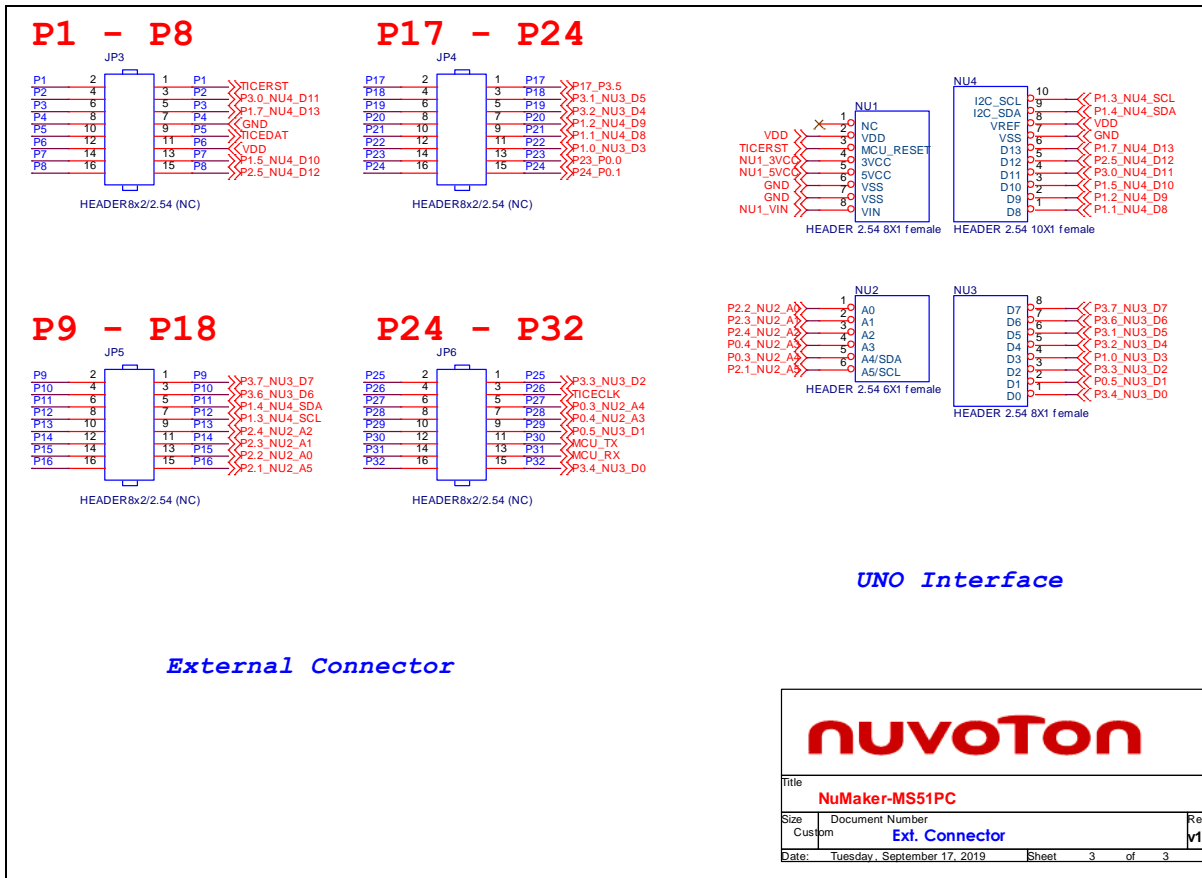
P1 - P8

JP3

| P1 | 2 | 1 | P1 | TICERST |
|---|---|---|---|---|
| P2 | 4 | 3 | P2 | P3.0_NU4_D11 |
| P3 | 6 | 5 | P3 | P1.7_NU4_D13 |
| P4 | 8 | 7 | P4 | GND |
| P5 | 10 | 9 | P5 | TICEDAT |
| P6 | 12 | 11 | P6 | VDD |
| P7 | 14 | 13 | P7 | P1.5_NU4_D10 |
| P8 | 16 | 15 | P8 | P2.5_NU4_D12 |

HEADER8x2/2.54 (NC)

P17 - P24

JP4

| P17 | 2 | 1 | P17 | P17_P3.5 |
|---|---|---|---|---|
| P18 | 4 | 3 | P18 | P3.1_NU3_D5 |
| P19 | 6 | 5 | P19 | P3.2_NU3_D4 |
| P20 | 8 | 7 | P20 | P1.2_NU4_D9 |
| P21 | 10 | 9 | P21 | P1.1_NU4_D8 |
| P22 | 12 | 11 | P22 | P1.0_NU3_D3 |
| P23 | 14 | 13 | P23 | P23_P0.0 |
| P24 | 16 | 15 | P24 | P24_P0.1 |

HEADER8x2/2.54 (NC)

NU1
1 NC
VDD 2 VDD
TICERST 3 MCU_RESET
NU1_3VCC 4 3VCC
NU1_5VCC 5 5VCC
GND 6 VSS
GND 7 VSS
NU1_VIN 8 VIN
HEADER 2.54 8X1 female

NU4
10 I2C_SCL P1.3_NU4_SCL
9 I2C_SDA P1.4_NU4_SDA
8 VREF VDD
7 VSS GND
6 D13 P1.7_NU4_D13
5 D12 P2.5_NU4_D12
4 D11 P3.0_NU4_D11
3 D10 P1.5_NU4_D10
2 D9 P1.2_NU4_D9
1 D8 P1.1_NU4_D8
HEADER 2.54 10X1 female

P9 - P18

JP5

| P9 | 2 | 1 | P9 | P3.7_NU3_D7 |
|---|---|---|---|---|
| P10 | 4 | 3 | P10 | P3.6_NU3_D6 |
| P11 | 6 | 5 | P11 | P1.4_NU4_SDA |
| P12 | 8 | 7 | P12 | P1.3_NU4_SCL |
| P13 | 10 | 9 | P13 | P2.4_NU2_A2 |
| P14 | 12 | 11 | P14 | P2.3_NU2_A1 |
| P15 | 14 | 13 | P15 | P2.2_NU2_A0 |
| P16 | 16 | 15 | P16 | P2.1_NU2_A5 |

HEADER8x2/2.54 (NC)

P24 - P32

JP6

| P25 | 2 | 1 | P25 | P3.3_NU3_D2 |
|---|---|---|---|---|
| P26 | 4 | 3 | P26 | TICECLK |
| P27 | 6 | 5 | P27 | P0.3_NU2_A4 |
| P28 | 8 | 7 | P28 | P0.4_NU2_A3 |
| P29 | 10 | 9 | P29 | P0.5_NU3_D1 |
| P30 | 12 | 11 | P30 | MCU_TX |
| P31 | 14 | 13 | P31 | MCU_RX |
| P32 | 16 | 15 | P32 | P3.4_NU3_D0 |

HEADER8x2/2.54 (NC)

NU2
P2.2_NU2_A0 1 A0
P2.3_NU2_A1 2 A1
P2.4_NU2_A2 3 A2
P0.4_NU2_A3 4 A3
P0.3_NU2_A4 5 A4/SDA
P2.1_NU2_A5 6 A5/SCL
HEADER 2.54 6X1 female

NU3
8 D7 P3.7_NU3_D7
7 D6 P3.6_NU3_D6
6 D5 P3.1_NU3_D5
5 D4 P3.2_NU3_D4
4 D3 P1.0_NU3_D3
3 D2 P3.3_NU3_D2
2 D1 P0.5_NU3_D1
1 D0 P3.4_NU3_D0
HEADER 2.54 8X1 female

UNO Interface

External Connector

nuvoTon

Title
NuMaker-MS51PC
Size Custom
Document Number
Ext. Connector
Re
v1
Date: Tuesday, September 17, 2019 Sheet 3 of 3